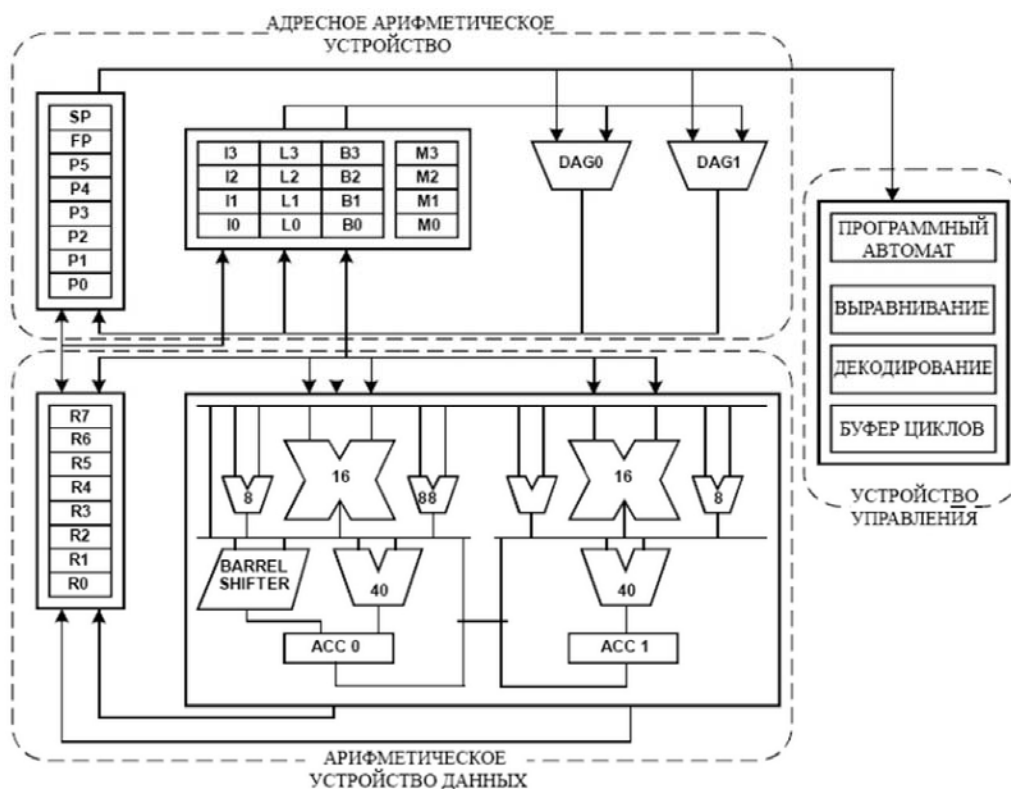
АДРЕСНОЕ АРИФМЕТИЧЕСКОЕ УСТРОЙСТВО

SP
FP
P5
P4
P3
P2
P1
P0

| I3 | L3 | B3 | M3 |
|---|---|---|---|
| I2 | L2 | B2 | M2 |
| I1 | L1 | B1 | M1 |
| I0 | L0 | B0 | M0 |

DAG0
DAG1

ПРОГРАММНЫЙ АВТОМАТ
ВЫРАВНИВАНИЕ
ДЕКОДИРОВАНИЕ
БУФЕР ЦИКЛОВ

УСТРОЙСТВО УПРАВЛЕНИЯ

R7
R6
R5
R4
R3
R2
R1
R0

8
16
88
16
8
BARREL SHIFTER
40
40
ACC 0
ACC 1

АРИФМЕТИЧЕСКОЕ УСТРОЙСТВО ДАННЫХ